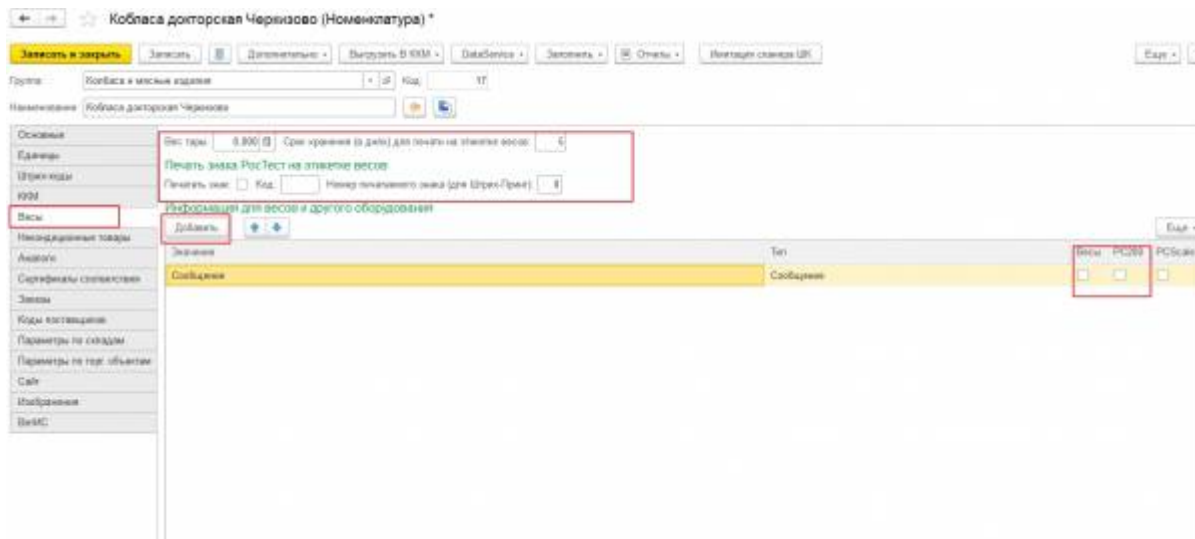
Кобласа докторская Черкизово (Номенклатура) *

Записать и закрыть | Записать | Дополнительно | Выгрузить В ККМ | DataService | Заполнить | Отчеты | Имитация сканера ШК | Еще

Группа: Колбаса и мясные изделия | Код: 17

Наименование: Кобласа докторская Черкизово

Основные
Единицы
Штрих-коды
ККМ
Весы
Некондиционные товары
Аналоги
Сертификаты соответствия
Заказы
Коды поставщиков
Параметры по складам
Параметры по торг. объектам
Сайт
Изображения
ВетИС

Вес тары: 0,000 | Срок хранения (в днях) для печати на этикетке весов: 0

Печать знака РосТест на этикетке весов

Печатать знак: | Код: | Номер печатаемого знака (для Штрих-Принт): 0

Информация для весов и другого оборудования

Добавить | Еще

| Значение | Тип | Весы | PC200 | PCScale |
|---|---|---|---|---|
| Сообщение | Сообщение | | | |